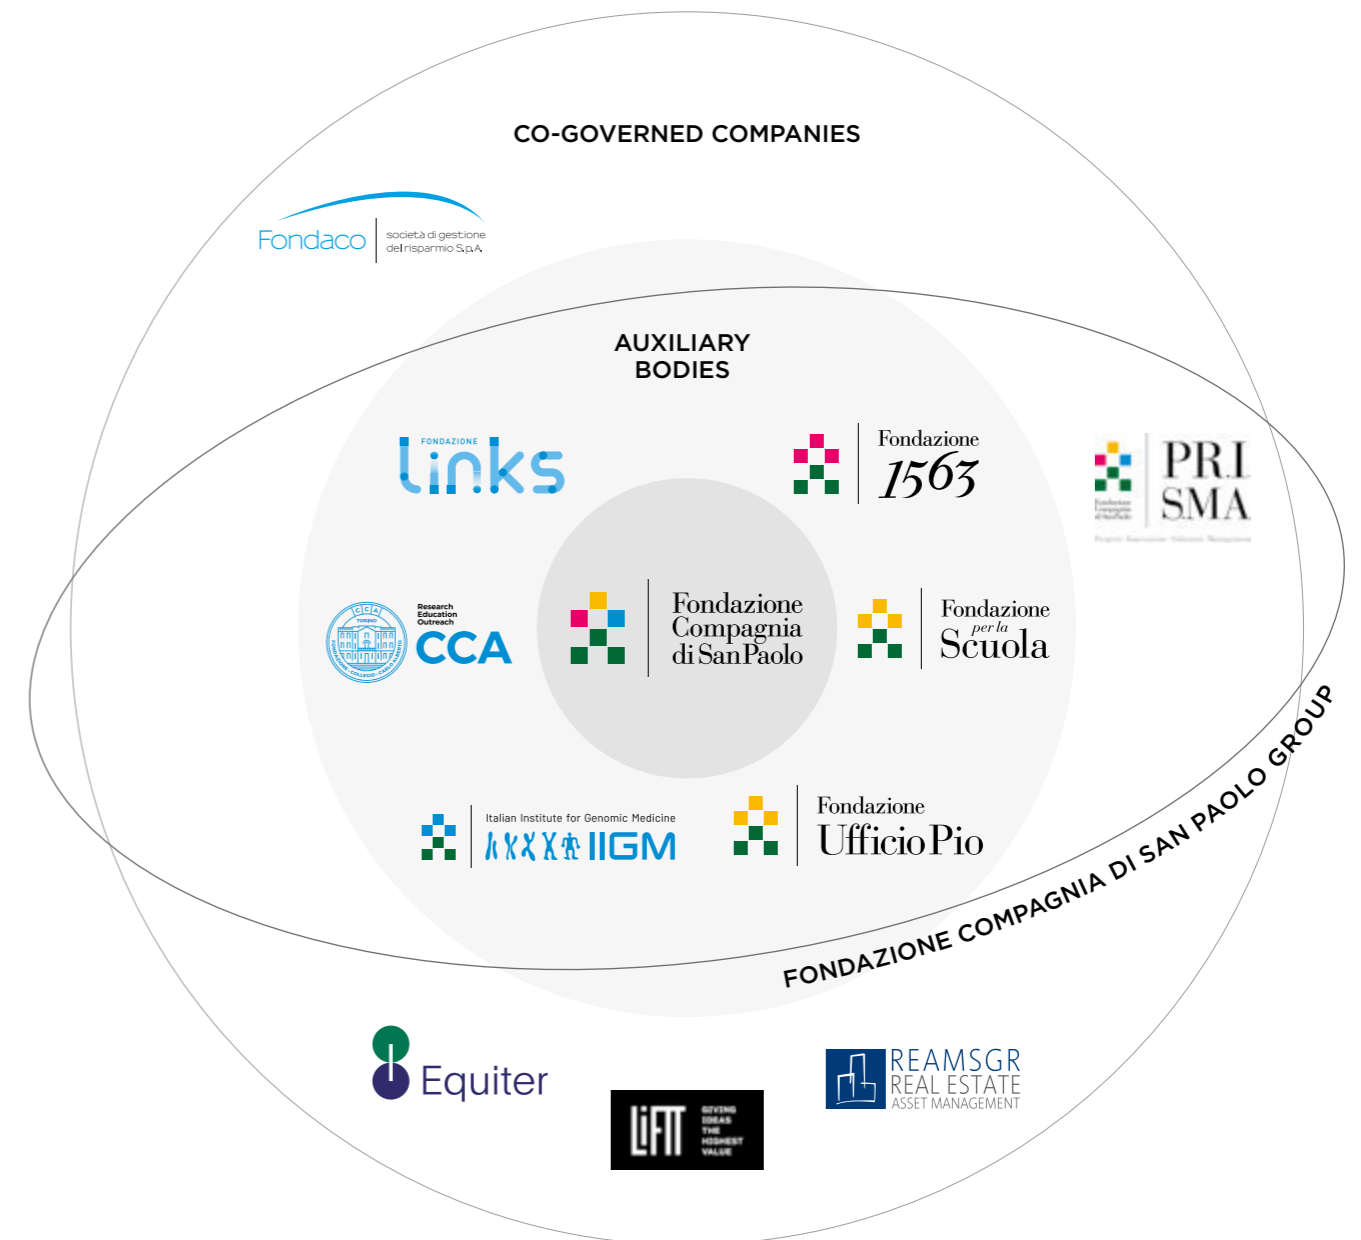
CO-GOVERNED COMPANIES

Fondaco società di gestione del risparmio S.p.A.

AUXILIARY BODIES

FONDAZIONE links

Fondazione 1563

PRI SMA

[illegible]

Research Education Outreach CCA

Fondazione Compagnia di San Paolo

Fondazione per la Scuola

Italian Institute for Genomic Medicine IIGM

Fondazione Ufficio Pio

FONDAZIONE COMPAGNIA DI SAN PAOLO GROUP

Equiter

LIFTT GIVING IDEAS THE HIGHEST VALUE

REAMSGR REAL ESTATE ASSET MANAGEMENT